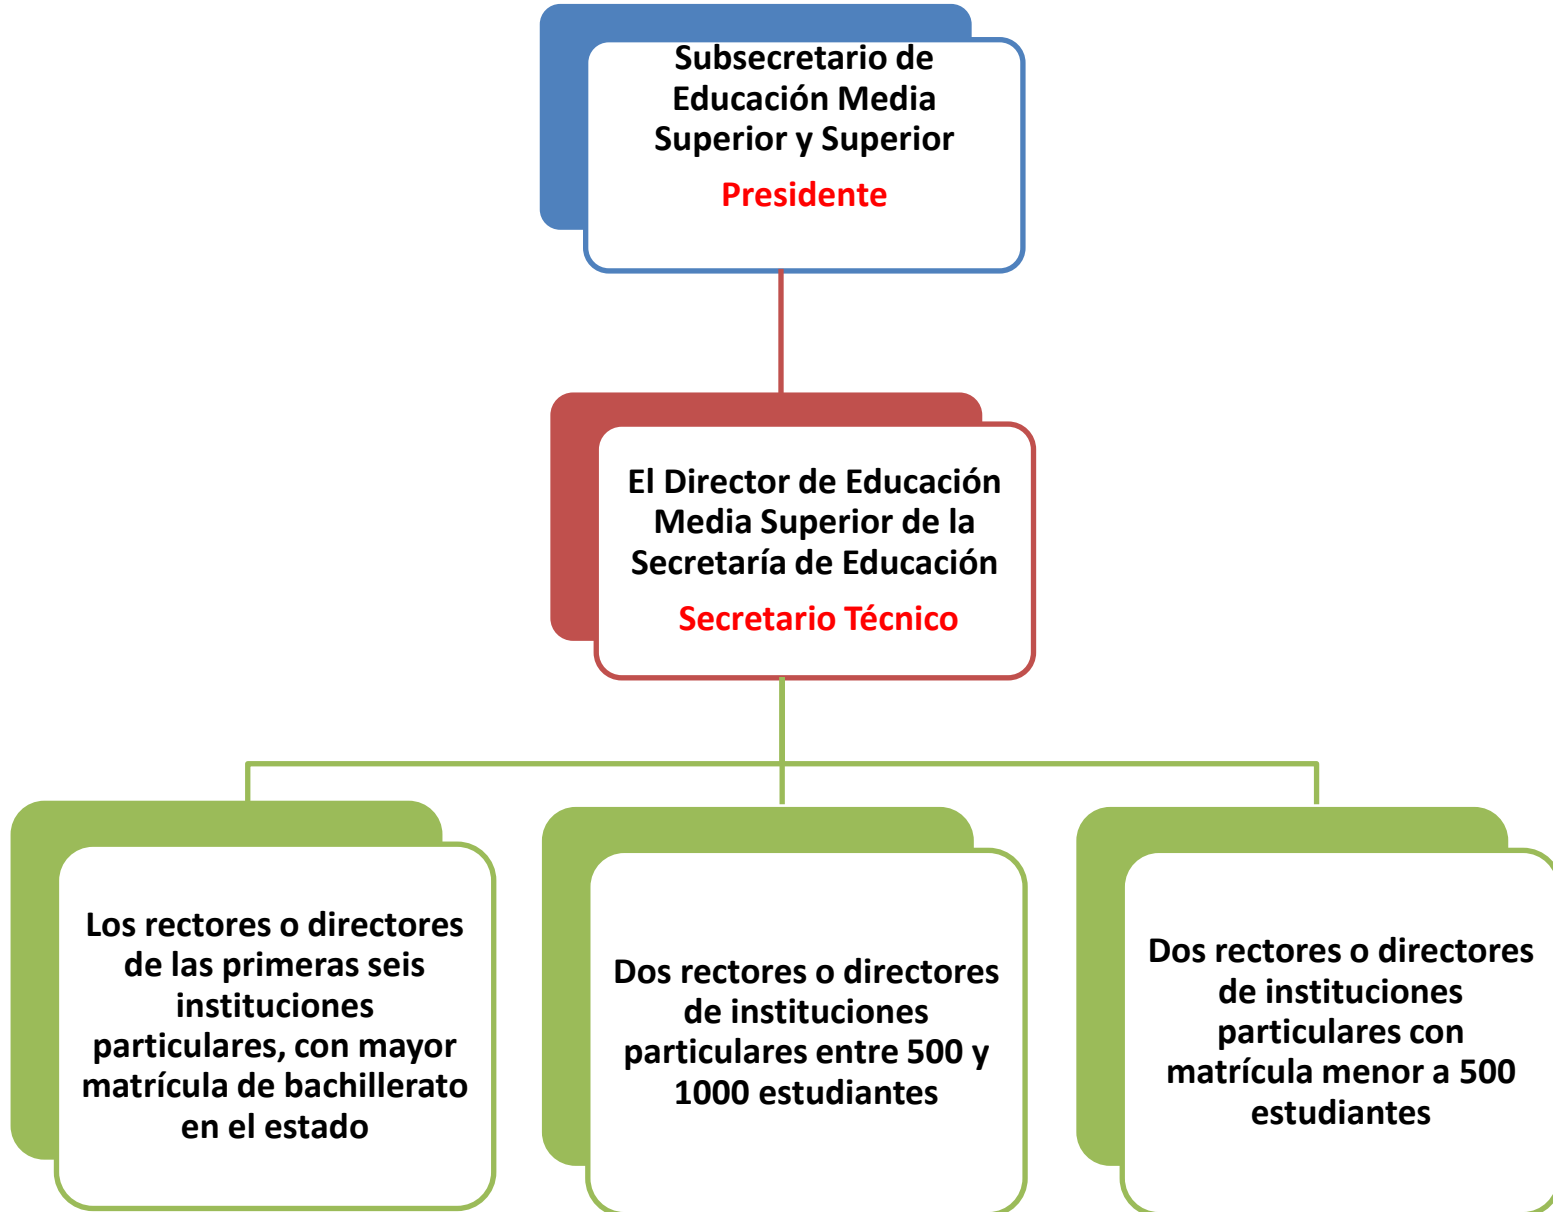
Subsecretario de Educación Media Superior y Superior

Presidente

El Director de Educación Media Superior de la Secretaría de Educación

Secretario Técnico

Los rectores o directores de las primeras seis instituciones particulares, con mayor matrícula de bachillerato en el estado

Dos rectores o directores de instituciones particulares entre 500 y 1000 estudiantes

Dos rectores o directores de instituciones particulares con matrícula menor a 500 estudiantes